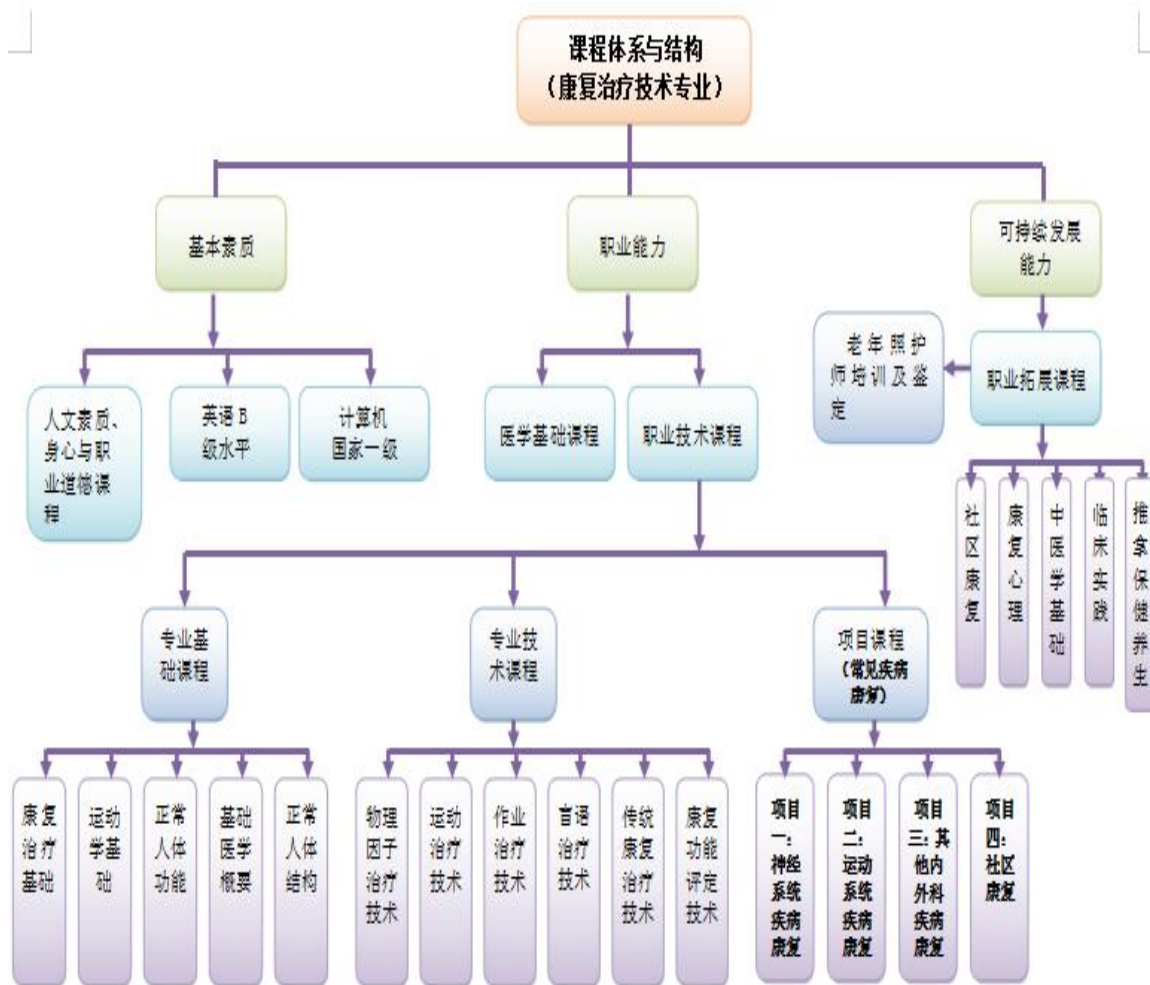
课程体系与结构
（康复治疗技术专业）

基本素质

职业能力

可持续发展能力

人文素质、身心与职业道德课程

英语B级水平

计算机国家一级

医学基础课程

职业技术课程

老年照护师培训及鉴定

职业拓展课程

社区康复

康复心理

中医学基础

临床实践

推拿保健养生

专业基础课程

专业技术课程

项目课程（常见疾病康复）

康复治疗基础

运动学基础

正常人体功能

基础医学概要

正常人体结构

物理因子治疗技术

运动治疗技术

作业治疗技术

言语治疗技术

传统康复治疗技术

康复功能评定技术

项目一：神经系统疾病康复

项目二：运动系统疾病康复

项目三：其他内外科疾病康复

项目四：社区康复